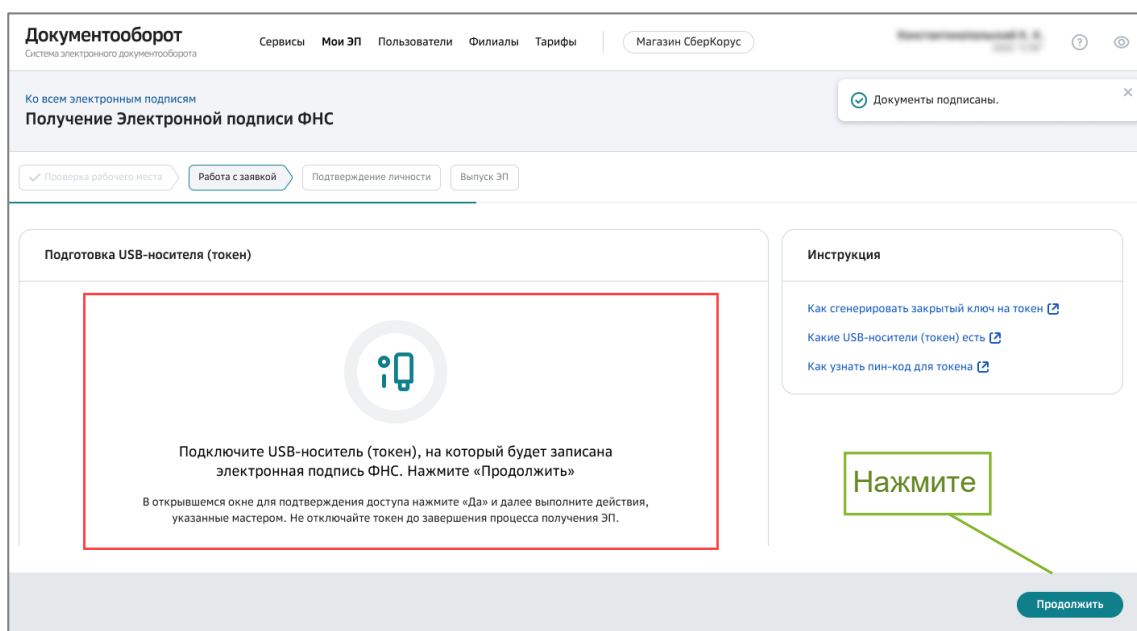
Документооборот
Система электронного документооборота

Сервисы Мои ЭП Пользователи Филиалы Тарифы Магазин СберКорус

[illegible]

Ко всем электронным подписям
Получение Электронной подписи ФНС

Документы подписаны.

Проверка рабочего места Работа с заявкой Подтверждение личности Выпуск ЭП

Подготовка USB-носителя (токен)

Подключите USB-носитель (токен), на который будет записана электронная подпись ФНС. Нажмите «Продолжить»

В открывшемся окне для подтверждения доступа нажмите «Да» и далее выполните действия, указанные мастером. Не отключайте токен до завершения процесса получения ЭП.

Инструкция

Как сгенерировать закрытый ключ на токен
Какие USB-носители (токен) есть
Как узнать пин-код для токена

Нажмите

Продолжить